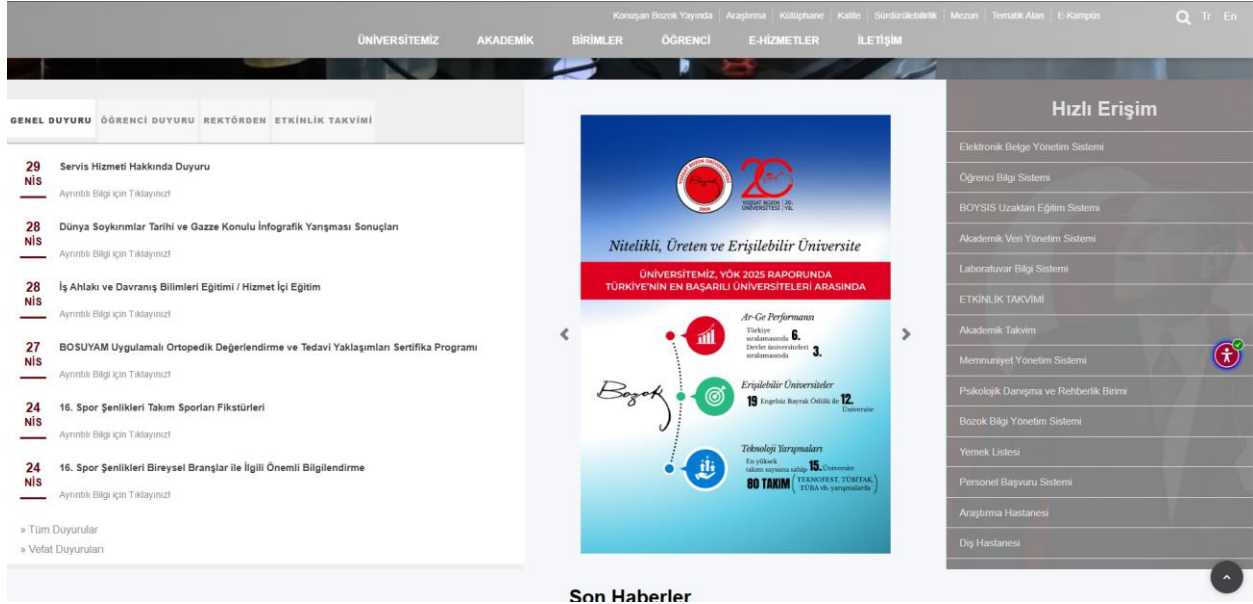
Konuşan Bozok Yayında | Araştırma | Kütüphane | Kalite | Sürdürülebilirlik | Mezun | Tematik Alan | E-Kampüs

Tr En

ÜNİVERSİTEMİZ AKADEMİK BİRİMLER ÖĞRENCİ E-HİZMETLER İLETİŞİM

GENEL DUYURU ÖĞRENCİ DUYURU REKTÖRDEN ETKİNLİK TAKVİMİ

29 NİS Servis Hizmeti Hakkında Duyuru
Ayrıntılı Bilgi için Tıklayınız!

28 NİS Dünya Soykırımlar Tarihi ve Gazze Konulu İnfografik Yarışması Sonuçları
Ayrıntılı Bilgi için Tıklayınız!

28 NİS İş Ahlakı ve Davranış Bilimleri Eğitimi / Hizmet İçi Eğitim
Ayrıntılı Bilgi için Tıklayınız!

27 NİS BOSUYAM Uygulamalı Ortopedik Değerlendirme ve Tedavi Yaklaşımları Sertifika Programı
Ayrıntılı Bilgi için Tıklayınız!

24 NİS 16. Spor Şenlikleri Takım Sporları Fikstürleri
Ayrıntılı Bilgi için Tıklayınız!

24 NİS 16. Spor Şenlikleri Bireysel Branşlar ile İlgili Önemli Bilgilendirme
Ayrıntılı Bilgi için Tıklayınız!

» Tüm Duyurular
» Vefat Duyuruları

YOZGAT BOZOK ÜNİVERSİTESİ 20. YIL

Nitelikli, Üreten ve Erişilebilir Üniversite

ÜNİVERSİTEMİZ, YÖK 2025 RAPORUNDA TÜRKİYE'NİN EN BAŞARILI ÜNİVERSİTELERİ ARASINDA

Ar-Ge Performansı
Türkiye sıralamasında 6.
Devlet üniversiteleri sıralamasında 3.

Bozok

Erişilebilir Üniversiteler
19 Engelsiz Bayrak Ödülü ile 12. Üniversite

Teknoloji Yarışmaları
En yüksek takım sayısına sahip 15. Üniversite
80 TAKIM (TEKNOFEST, TÜBİTAK, TÜBA vb. yarışmalarda)

Hızlı Erişim
Elektronik Belge Yönetim Sistemi
Öğrenci Bilgi Sistemi
BOYSIS Uzaktan Eğitim Sistemi
Akademik Veri Yönetim Sistemi
Laboratuvar Bilgi Sistemi
ETKİNLİK TAKVİMİ
Akademik Takvim
Memnuniyet Yönetim Sistemi
Psikolojik Danışma ve Rehberlik Birimi
Bozok Bilgi Yönetim Sistemi
Yemek Listesi
Personel Başvuru Sistemi
Araştırma Hastanesi
Diş Hastanesi

Son Haberler